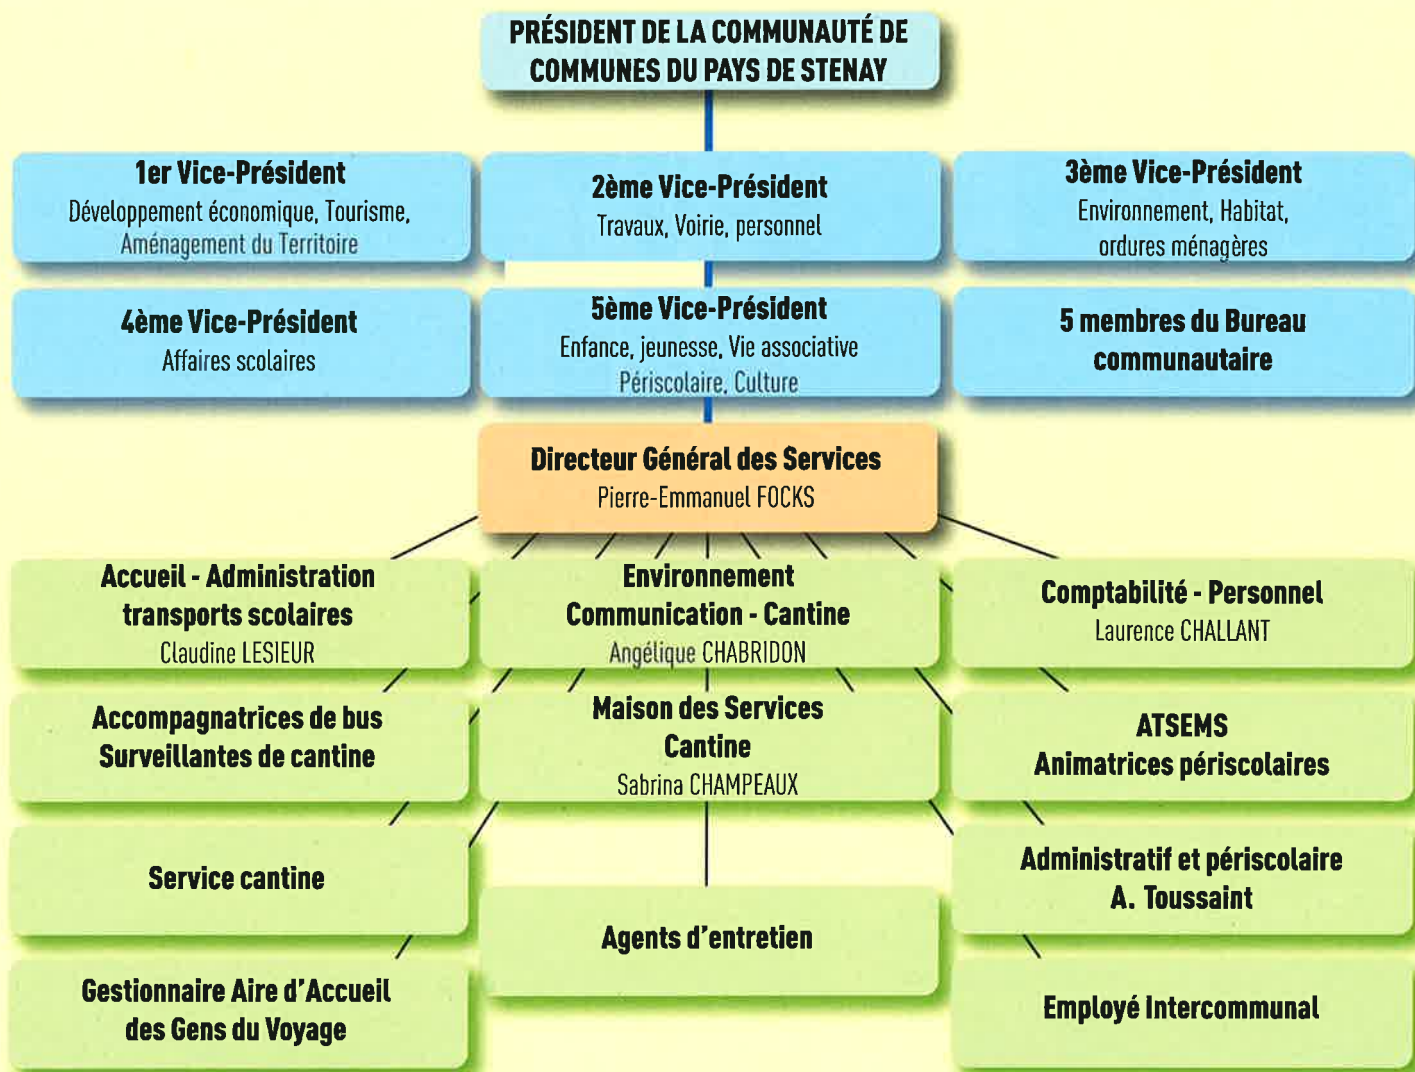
PRÉSIDENT DE LA COMMUNAUTÉ DE COMMUNES DU PAYS DE STENAY

1er Vice-Président
Développement économique, Tourisme, Aménagement du Territoire

2ème Vice-Président
Travaux, Voirie, personnel

3ème Vice-Président
Environnement, Habitat, ordures ménagères

4ème Vice-Président
Affaires scolaires

5ème Vice-Président
Enfance, jeunesse, Vie associative Périscolaire, Culture

5 membres du Bureau communautaire

Directeur Général des Services
Pierre-Emmanuel FOCKS

Accueil - Administration transports scolaires
Claudine LESIEUR

Environnement Communication - Cantine
Angélique CHABRIDON

Comptabilité - Personnel
Laurence CHALLANT

Accompagnatrices de bus Surveillantes de cantine

Maison des Services Cantine
Sabrina CHAMPEAUX

ATSEMS Animatrices périscolaires

Service cantine

Administratif et périscolaire A. Toussaint

Agents d'entretien

Gestionnaire Aire d'Accueil des Gens du Voyage

Employé Intercommunal